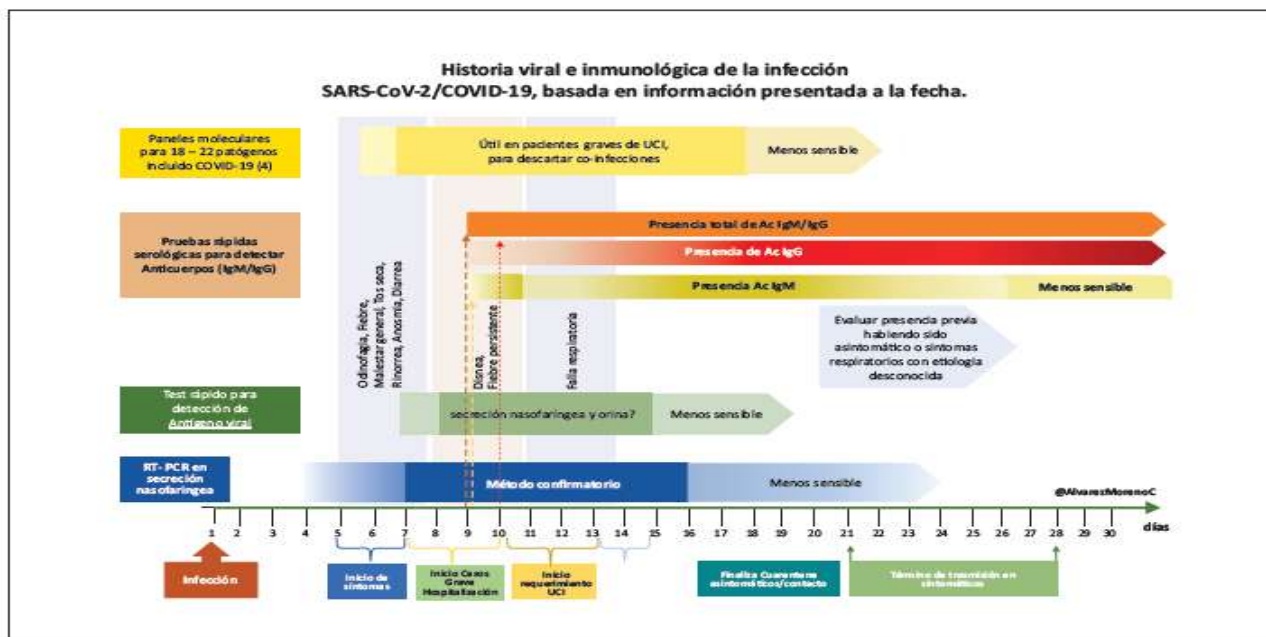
Historia viral e inmunológica de la infección SARS-CoV-2/COVID-19, basada en información presentada a la fecha.

Paneles moleculares para 18 – 22 patógenos incluido COVID-19 (4)

Útil en pacientes graves de UCI, para descartar co-infecciones

Menos sensible

Pruebas rápidas serológicas para detectar Anticuerpos (IgM/IgG)

Presencia total de Ac IgM/IgG

Presencia de Ac IgG

Presencia Ac IgM

Menos sensible

Odinofagia, Fiebre, Malestar general, Tos seca, Rinorrea, Anosmia, Diarrea

Disnea, Fiebre persistente

Falla respiratoria

Evaluar presencia previa habiendo sido asintomático o síntomas respiratorios con etiología desconocida

Test rápido para detección de Antígeno viral

secreción nasofaringea y orina?

Menos sensible

RT- PCR en secreción nasofaringea

Método confirmatorio

Menos sensible

@AlvarezMorenoC

1 2 3 4 5 6 7 8 9 10 11 12 13 14 15 16 17 18 19 20 21 22 23 24 25 26 27 28 29 30 días

Infección

Inicio de síntomas

Inicio Casos Grave Hospitalización

Inicio requerimiento UCI

Finaliza Cuarentena asintomáticos/contacto

Término de trasmisión en sintomáticos